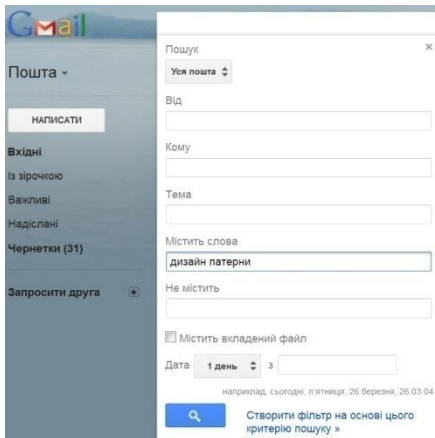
Gmail

Пошта ▾

НАПИСАТИ

Вхідні
Із зірочкою
Важливі
Надіслані
Чернетки (31)

Запросити друга

Пошук ×
Уся пошта ⇕

Від

Кому

Тема

Містить слова
дизайн патерни

Не містить

Містить вкладений файл

Дата 1 день ⇕ з

наприклад, сьогодні, п'ятниця, 26 березня, 26.03.04

Створити фільтр на основі цього критерію пошуку »